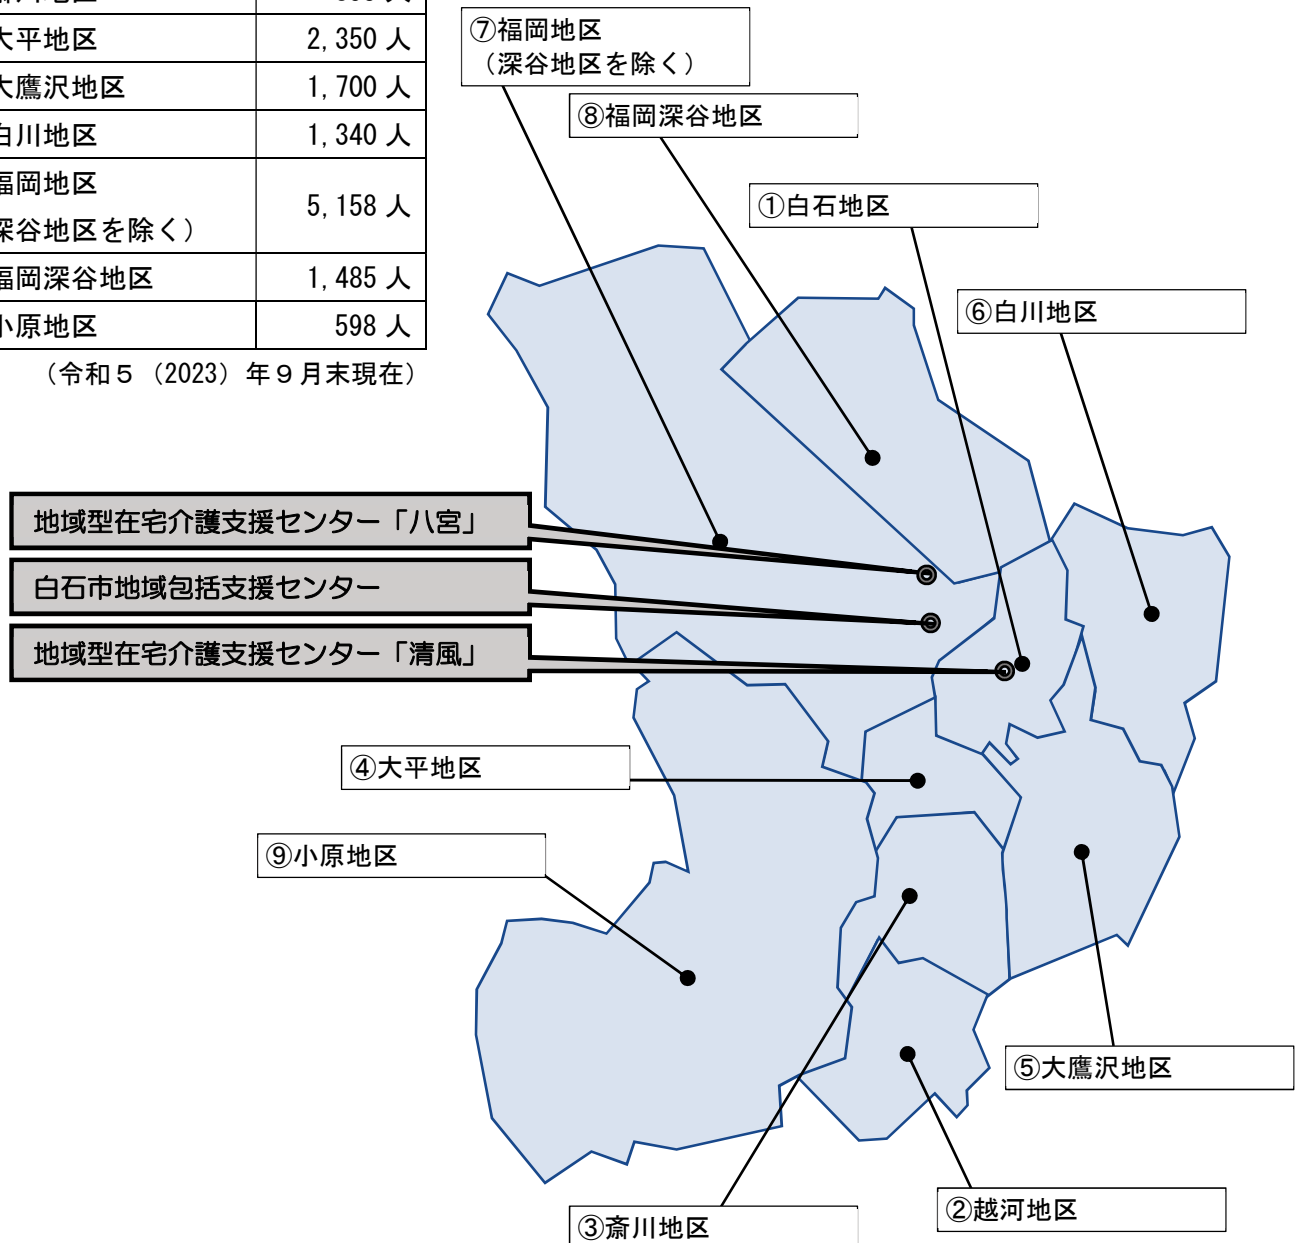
| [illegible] | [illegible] |
|---|---|
| 大平地区 | 2, 350 人 |
| 大鷹沢地区 | 1, 700 人 |
| 白川地区 | 1, 340 人 |
| 福岡地区（深谷地区を除く） | 5, 158 人 |
| 福岡深谷地区 | 1, 485 人 |
| 小原地区 | 598 人 |

（令和５（2023）年９月末現在）

⑦福岡地区（深谷地区を除く）

⑧福岡深谷地区

①白石地区

⑥白川地区

地域型在宅介護支援センター「八宮」

白石市地域包括支援センター

地域型在宅介護支援センター「清風」

④大平地区

⑨小原地区

⑤大鷹沢地区

②越河地区

③斎川地区